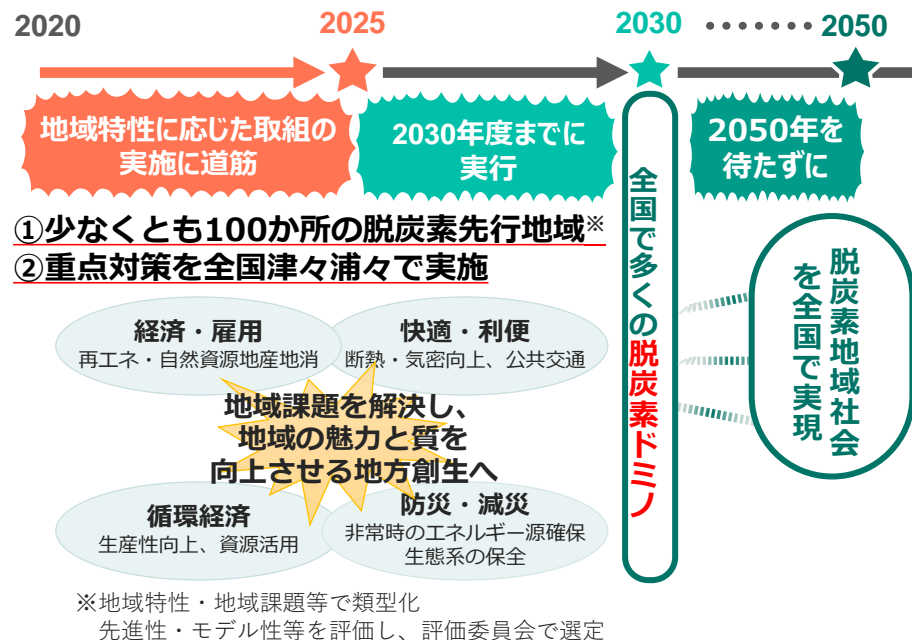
2020

2025

2030

2050

地域特性に応じた取組の実施に道筋

2030年度までに実行

2050年を待たずに

全国で多くの脱炭素ドミノ

脱炭素地域社会を全国で実現

①少なくとも100か所の脱炭素先行地域※
②重点対策を全国津々浦々で実施

経済・雇用
再エネ・自然資源地産地消

快適・利便
断熱・気密向上、公共交通

地域課題を解決し、地域の魅力と質を向上させる地方創生へ

循環経済
生産性向上、資源活用

防災・減災
非常時のエネルギー源確保
生態系の保全

※地域特性・地域課題等で類型化
先進性・モデル性等を評価し、評価委員会で選定